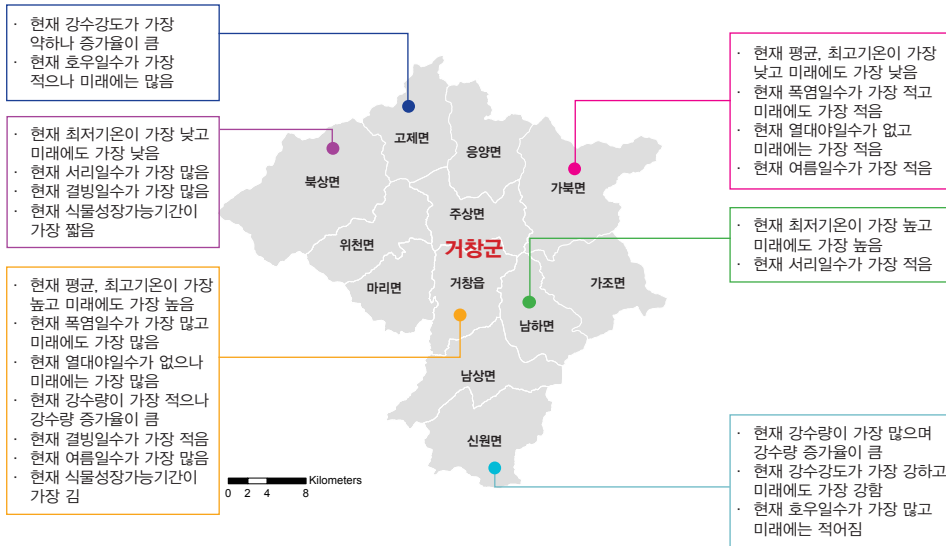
· 현재 강수강도가 가장 약하나 증가율이 큼
· 현재 호우일수가 가장 적으나 미래에는 많음

· 현재 최저기온이 가장 낮고 미래에도 가장 낮음
· 현재 서리일수가 가장 많음
· 현재 결빙일수가 가장 많음
· 현재 식물성장가능기간이 가장 짧음

· 현재 평균, 최고기온이 가장 높고 미래에도 가장 높음
· 현재 폭염일수가 가장 많고 미래에도 가장 많음
· 현재 열대야일수가 없으나 미래에는 가장 많음
· 현재 강수량이 가장 적으나 강수량 증가율이 큼
· 현재 결빙일수가 가장 적음
· 현재 여름일수가 가장 많음
· 현재 식물성장가능기간이 가장 김

고제면
웅양면
북상면
가북면
주상면
위천면
거창군
마리면
거창읍
가조면
남하면
남상면
신원면

0 2 4 8 Kilometers

· 현재 평균, 최고기온이 가장 낮고 미래에도 가장 낮음
· 현재 폭염일수가 가장 적고 미래에도 가장 적음
· 현재 열대야일수가 없고 미래에는 가장 적음
· 현재 여름일수가 가장 적음

· 현재 최저기온이 가장 높고 미래에도 가장 높음
· 현재 서리일수가 가장 적음

· 현재 강수량이 가장 많으며 강수량 증가율이 큼
· 현재 강수강도가 가장 강하고 미래에도 가장 강함
· 현재 호우일수가 가장 많고 미래에는 적어짐